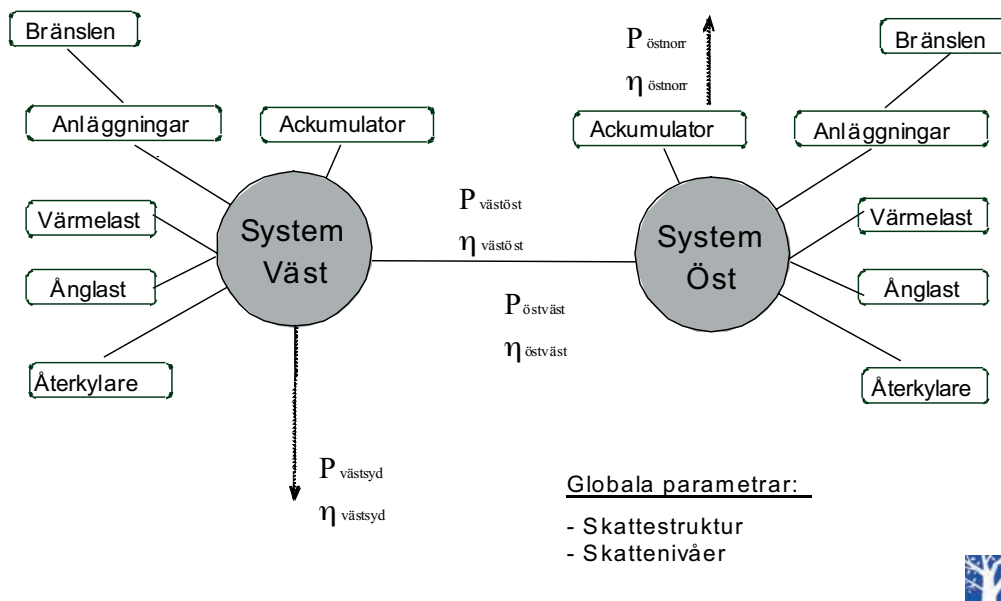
Bränslen

Anläggningar

Ackumulator

Värmelast

Ånglast

Återkylare

System Väst

$P_{västöst}$

$\eta_{västöst}$

$P_{östväst}$

$\eta_{östväst}$

$P_{västsyd}$

$\eta_{västsyd}$

$P_{östnorr}$

$\eta_{östnorr}$

Ackumulator

Bränslen

Anläggningar

System Öst

Värmelast

Ånglast

Återkylare

Globala parametrar:

- Skattestruktur
- Skattenivåer